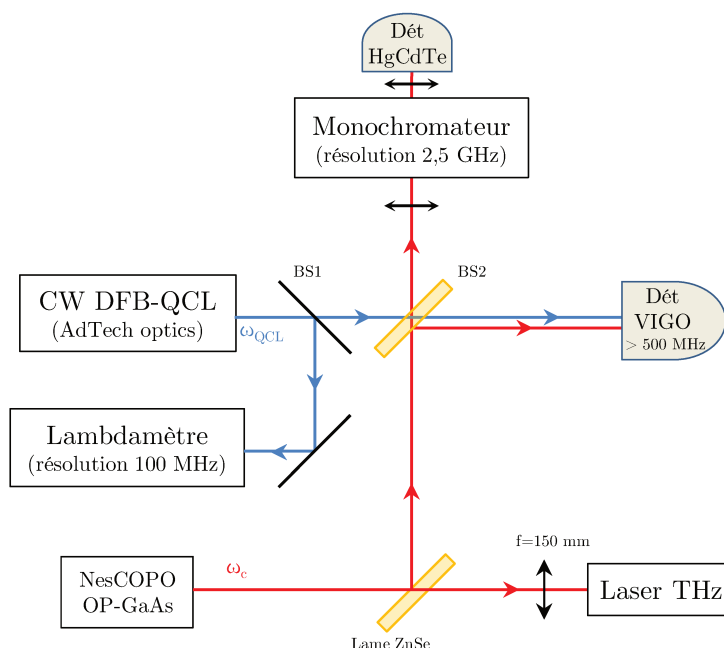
Dét
HgCdTe

Monochromateur
(résolution 2,5 GHz)

BS1

BS2

CW DFB-QCL
(AdTech optics)

$\omega_{QCL}$

Dét
VIGO
> 500 MHz

Lambdamètre
(résolution 100 MHz)

f=150 mm

NesCOPO
OP-GaAs

$\omega_c$

Laser THz

Lame ZnSe